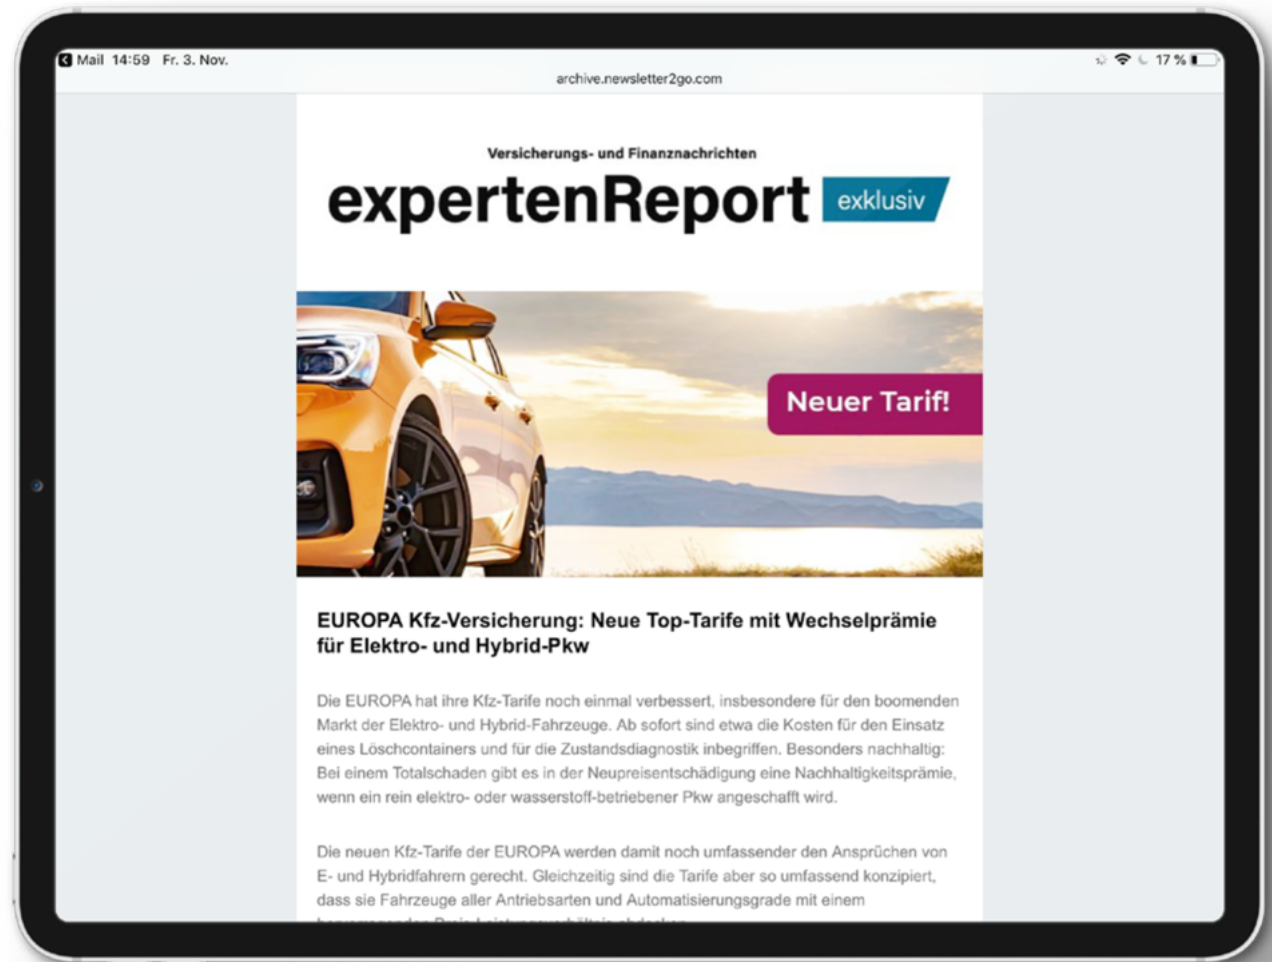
◀ Mail 14:59 Fr. 3. Nov.

archive.newsletter2go.com

17 %

Versicherungs- und Finanznachrichten

expertenReport exklusiv

Neuer Tarif!

EUROPA Kfz-Versicherung: Neue Top-Tarife mit Wechselprämie für Elektro- und Hybrid-Pkw

Die EUROPA hat ihre Kfz-Tarife noch einmal verbessert, insbesondere für den boomenden Markt der Elektro- und Hybrid-Fahrzeuge. Ab sofort sind etwa die Kosten für den Einsatz eines Löschcontainers und für die Zustandsdiagnostik inbegriffen. Besonders nachhaltig: Bei einem Totalschaden gibt es in der Neupreisentschädigung eine Nachhaltigkeitsprämie, wenn ein rein elektro- oder wasserstoff-betriebener Pkw angeschafft wird.

Die neuen Kfz-Tarife der EUROPA werden damit noch umfassender den Ansprüchen von E- und Hybridfahrern gerecht. Gleichzeitig sind die Tarife aber so umfassend konzipiert, dass sie Fahrzeuge aller Antriebsarten und Automatisierungsgrade mit einem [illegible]